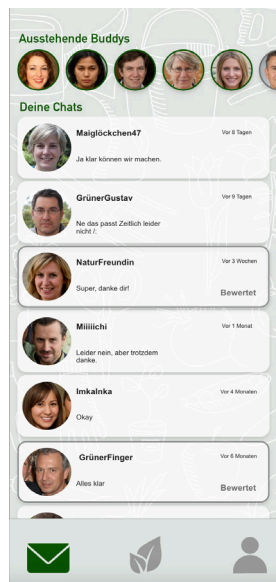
Ausstehende Buddys

Deine Chats

Maiglöckchen47
Vor 8 Tagen
Ja klar können wir machen.

GrünerGustav
Vor 9 Tagen
Ne das passt Zeitlich leider nicht /:

NaturFreundin
Vor 3 Wochen
Super, danke dir!
Bewertet

Miiiiichi
Vor 1 Monat
Leider nein, aber trotzdem danke.

Imkalnka
Vor 4 Monaten
Okay

GrünerFinger
Vor 6 Monaten
Alles klar
Bewertet